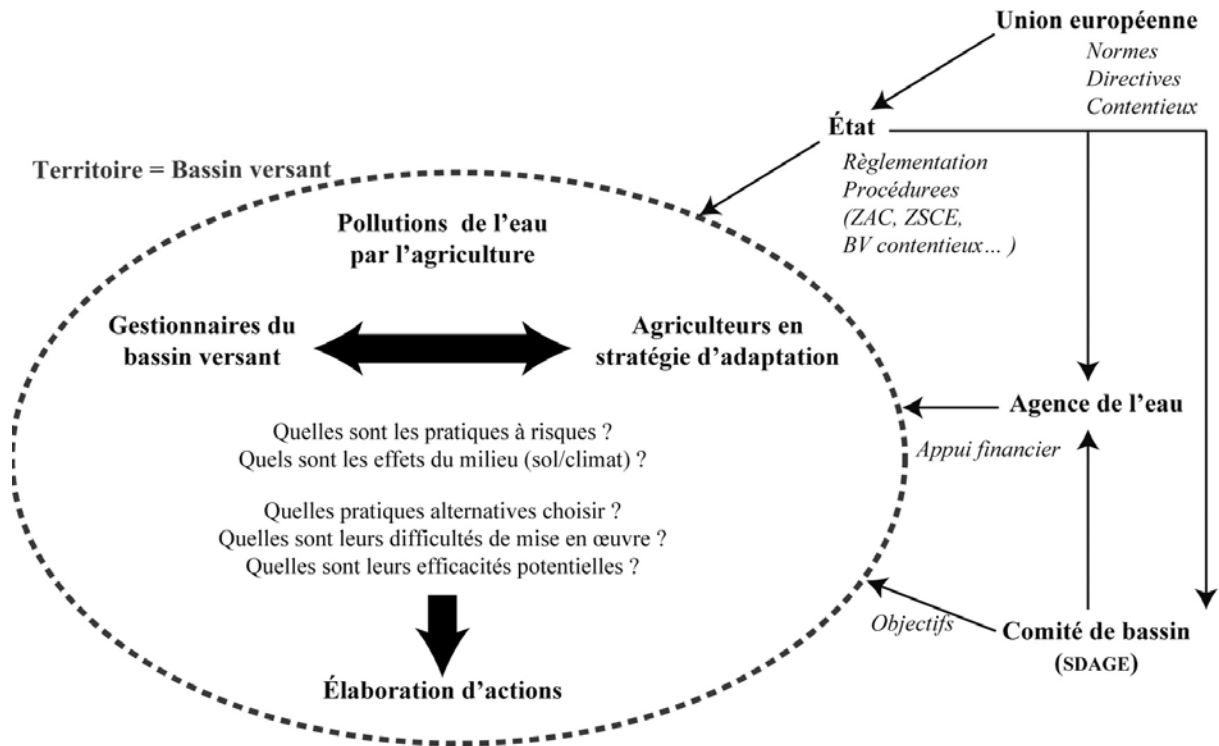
Union européenne
*Normes*
*Directives*
*Contentieux*

État
*Règlementation*
*Procédurees*
*(ZAC, ZSCE,*
*BV contentieux… )*

Territoire = Bassin versant

Pollutions de l'eau par l'agriculture

Gestionnaires du bassin versant

Agriculteurs en stratégie d'adaptation

Quelles sont les pratiques à risques ?
Quels sont les effets du milieu (sol/climat) ?

Quelles pratiques alternatives choisir ?
Quelles sont leurs difficultés de mise en œuvre ?
Quelles sont leurs efficacités potentielles ?

Élaboration d'actions

Agence de l'eau
*Appui financier*

*Objectifs*

Comité de bassin
(SDAGE)